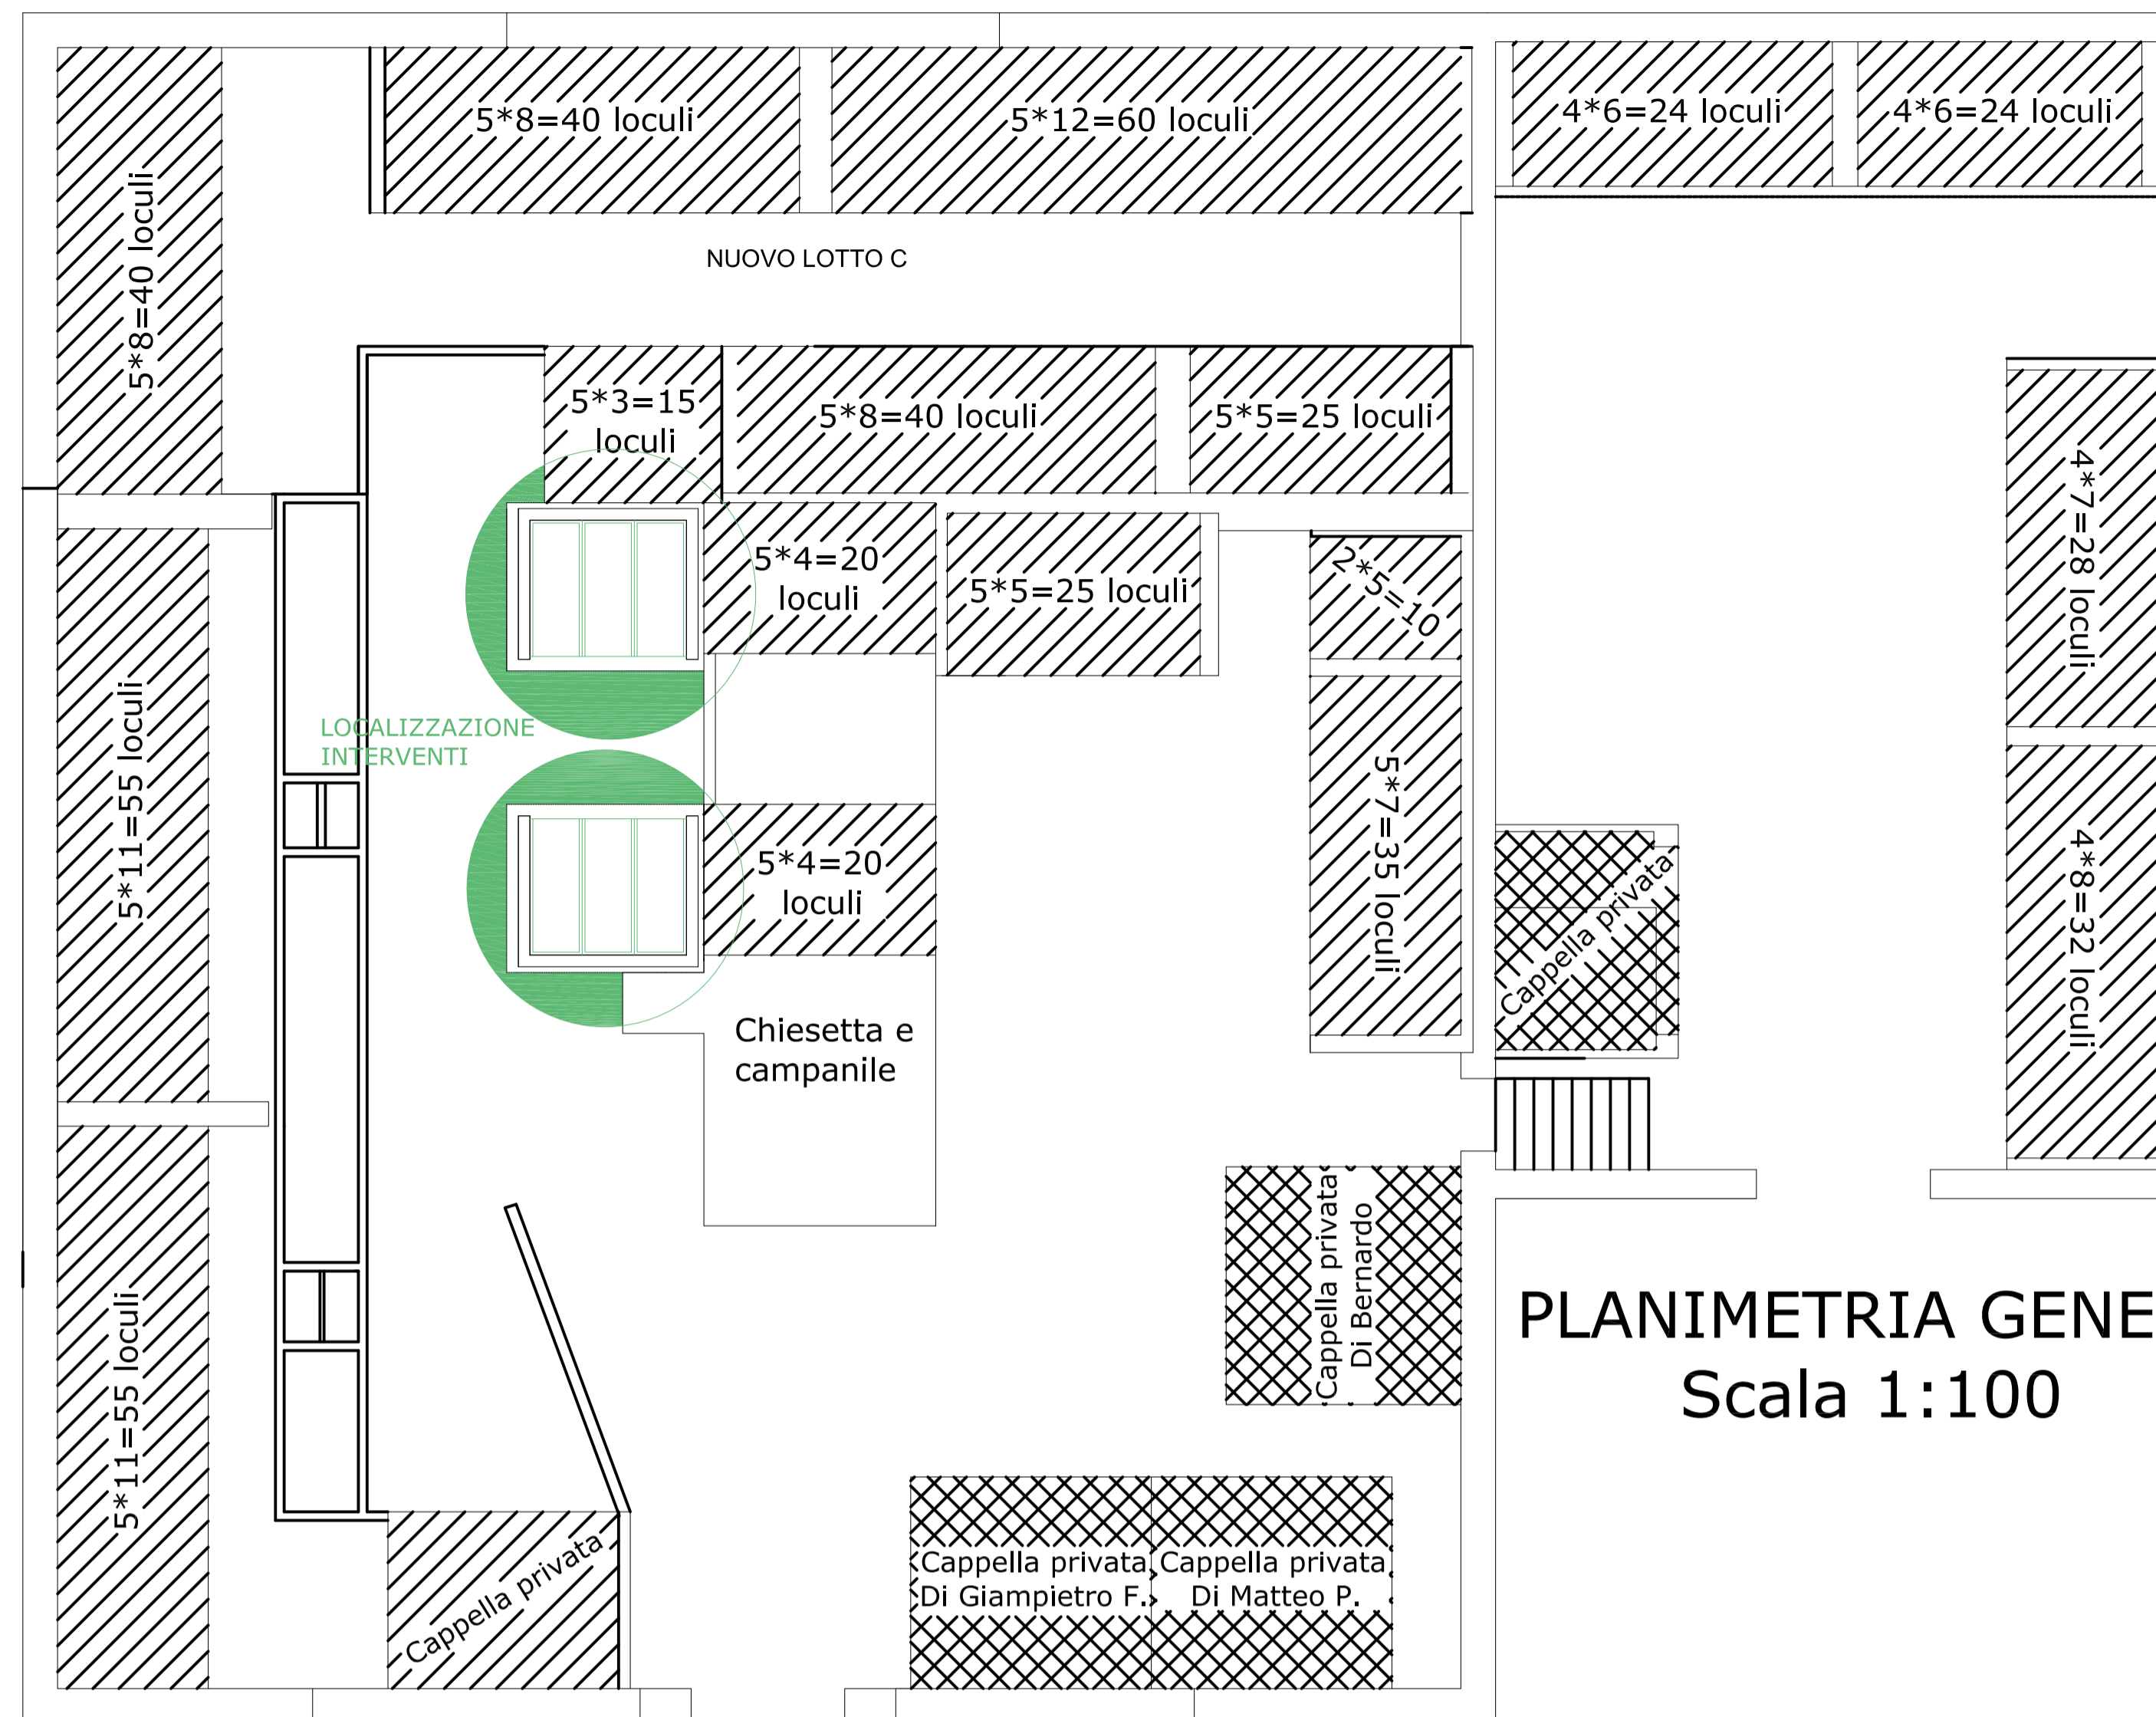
5*8=40 loculi

5*12=60 loculi

4*6=24 loculi

4*6=24 loculi

5*8=40 loculi

NUOVO LOTTO C

5*3=15 loculi

5*8=40 loculi

5*5=25 loculi

4*7=28 loculi

5*4=20 loculi

5*5=25 loculi

2*5=10

LOCALIZZAZIONE INTERVENTI

5*11=55 loculi

5*4=20 loculi

5*7=35 loculi

Cappella privata

4*8=32 loculi

Chiesetta e campanile

Cappella privata Di Bernardo

5*11=55 loculi

PLANIMETRIA GENE
Scala 1:100

Cappella privata

Cappella privata Di Giampietro F.

Cappella privata Di Matteo P.